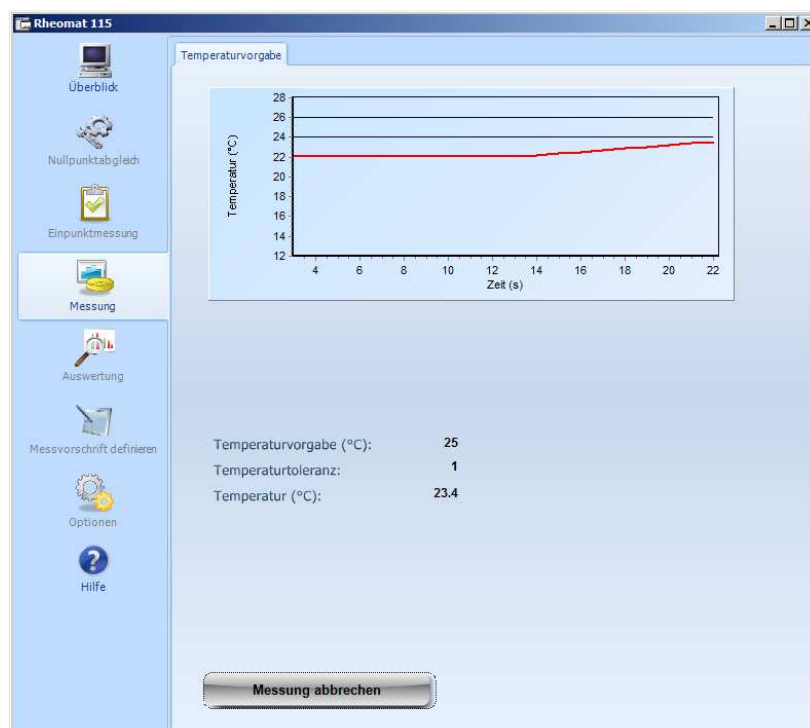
Rheomat 115

Überblick

Nullpunktabgleich

Einpunktmessung

Messung

Auswertung

Messvorschrift definieren

Optionen

Hilfe

Temperaturvorgabe

Temperatur (°C)

28
26
24
22
20
18
16
14
12

4 6 8 10 12 14 16 18 20 22

Zeit (s)

Temperaturvorgabe (°C): 25

Temperaturtoleranz: 1

Temperatur (°C): 23.4

Messung abbrechen